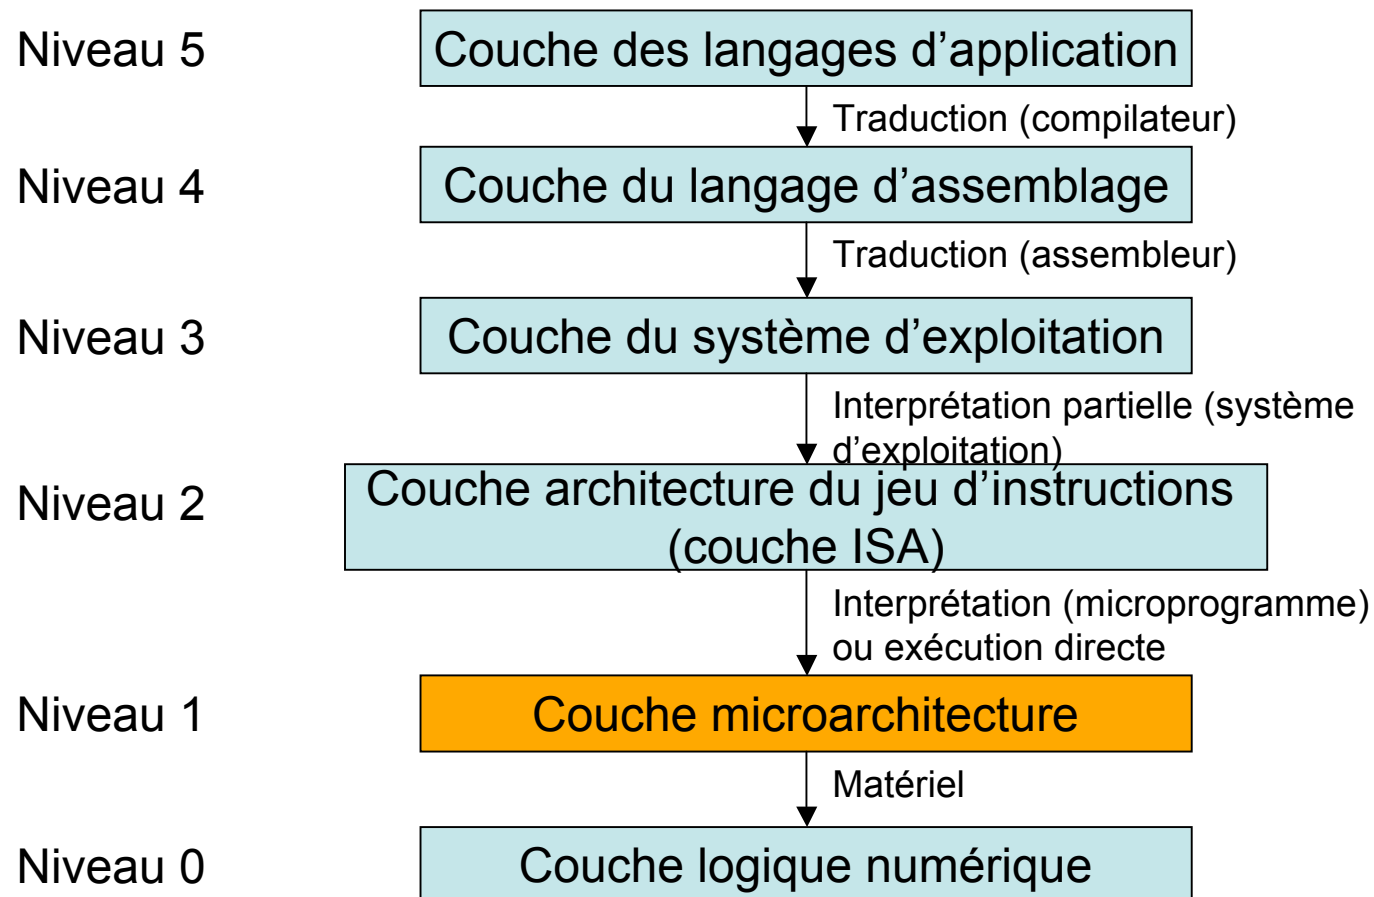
Niveau 5
Couche des langages d’application
Traduction (compilateur)
Niveau 4
Couche du langage d’assemblage
Traduction (assembleur)
Niveau 3
Couche du système d’exploitation
Interprétation partielle (système d’exploitation)
Niveau 2
Couche architecture du jeu d’instructions (couche ISA)
Interprétation (microprogramme) ou exécution directe
Niveau 1
Couche microarchitecture
Matériel
Niveau 0
Couche logique numérique